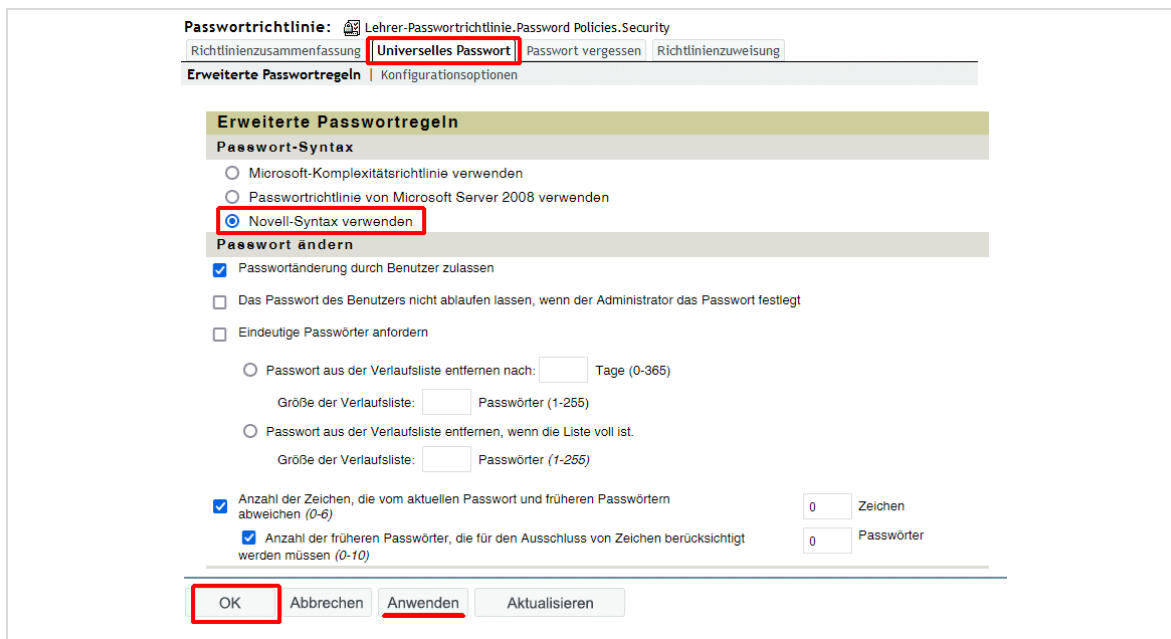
Passwortrichtlinie: Lehrer-Passwortrichtlinie.Password Policies.Security

Richtlinienzusammenfassung | Universelles Passwort | Passwort vergessen | Richtlinienzuweisung

Erweiterte Passwortregeln | Konfigurationsoptionen

Erweiterte Passwortregeln

Passwort-Syntax

Microsoft-Komplexitätsrichtlinie verwenden

Passwortrichtlinie von Microsoft Server 2008 verwenden

Novell-Syntax verwenden

Passwort ändern

Passwortänderung durch Benutzer zulassen

Das Passwort des Benutzers nicht ablaufen lassen, wenn der Administrator das Passwort festlegt

Eindeutige Passwörter anfordern

Passwort aus der Verlaufsliste entfernen nach: Tage (0-365)

Größe der Verlaufsliste: Passwörter (1-255)

Passwort aus der Verlaufsliste entfernen, wenn die Liste voll ist.

Größe der Verlaufsliste: Passwörter *(1-255)*

Anzahl der Zeichen, die vom aktuellen Passwort und früheren Passwörtern abweichen *(0-6)* 0 Zeichen

Anzahl der früheren Passwörter, die für den Ausschluss von Zeichen berücksichtigt werden müssen *(0-10)* 0 Passwörter

OK | Abbrechen | Anwenden | Aktualisieren